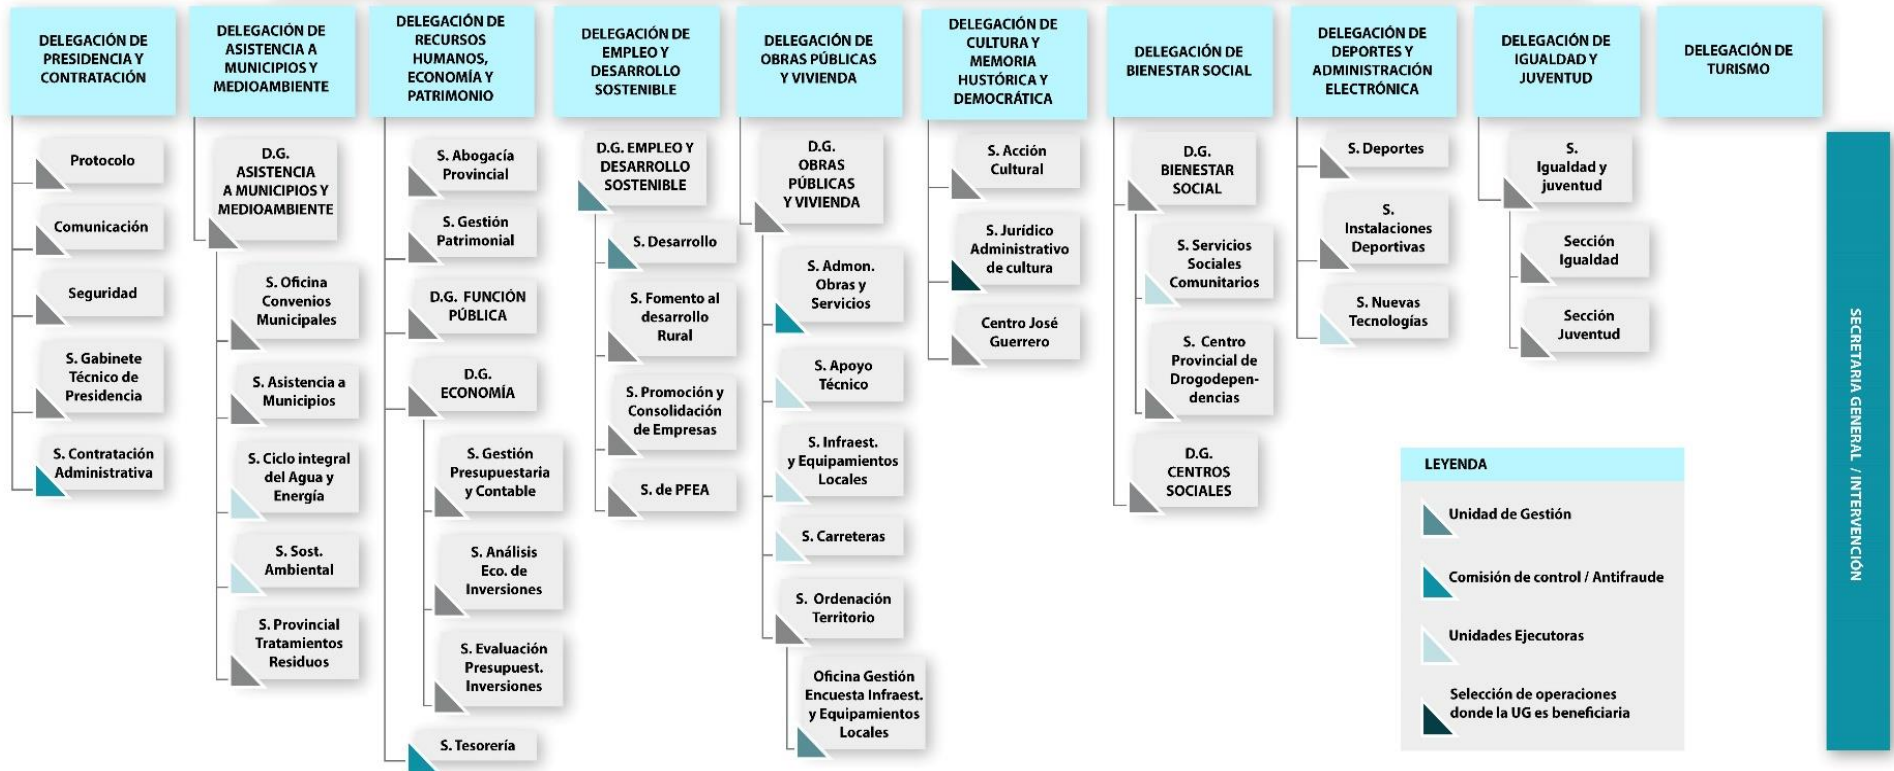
DELEGACIÓN DE PRESIDENCIA Y CONTRATACIÓN

Protocolo

Comunicación

Seguridad

S. Gabinete Técnico de Presidencia

S. Contratación Administrativa

DELEGACIÓN DE ASISTENCIA A MUNICIPIOS Y MEDIOAMBIENTE

D.G. ASISTENCIA A MUNICIPIOS Y MEDIOAMBIENTE

S. Oficina Convenios Municipales

S. Asistencia a Municipios

S. Ciclo integral del Agua y Energía

S. Sost. Ambiental

S. Provincial Tratamientos Residuos

DELEGACIÓN DE RECURSOS HUMANOS, ECONOMÍA Y PATRIMONIO

S. Abogacía Provincial

S. Gestión Patrimonial

D.G. FUNCIÓN PÚBLICA

D.G. ECONOMÍA

S. Gestión Presupuestaria y Contable

S. Análisis Eco. de Inversiones

S. Evaluación Presupuest. Inversiones

S. Tesorería

DELEGACIÓN DE EMPLEO Y DESARROLLO SOSTENIBLE

D.G. EMPLEO Y DESARROLLO SOSTENIBLE

S. Desarrollo

S. Fomento al desarrollo Rural

S. Promoción y Consolidación de Empresas

S. de PFEA

DELEGACIÓN DE OBRAS PÚBLICAS Y VIVIENDA

D.G. OBRAS PÚBLICAS Y VIVIENDA

S. Admon. Obras y Servicios

S. Apoyo Técnico

S. Infraest. y Equipamientos Locales

S. Carreteras

S. Ordenación Territorio

Oficina Gestión Encuesta Infraest. y Equipamientos Locales

DELEGACIÓN DE CULTURA Y MEMORIA HUSTÓRICA Y DEMOCRÁTICA

S. Acción Cultural

S. Jurídico Administrativo de cultura

Centro José Guerrero

DELEGACIÓN DE BIENESTAR SOCIAL

D.G. BIENESTAR SOCIAL

S. Servicios Sociales Comunitarios

S. Centro Provincial de Drogodependencias

D.G. CENTROS SOCIALES

DELEGACIÓN DE DEPORTES Y ADMINISTRACIÓN ELECTRÓNICA

S. Deportes

S. Instalaciones Deportivas

S. Nuevas Tecnologías

DELEGACIÓN DE IGUALDAD Y JUVENTUD

S. Igualdad y juventud

Sección Igualdad

Sección Juventud

DELEGACIÓN DE TURISMO

SECRETARIA GENERAL / INTERVENCIÓN

LEYENDA

Unidad de Gestión

Comisión de control / Antifraude

Unidades Ejecutoras

Selección de operaciones donde la UG es beneficiaria